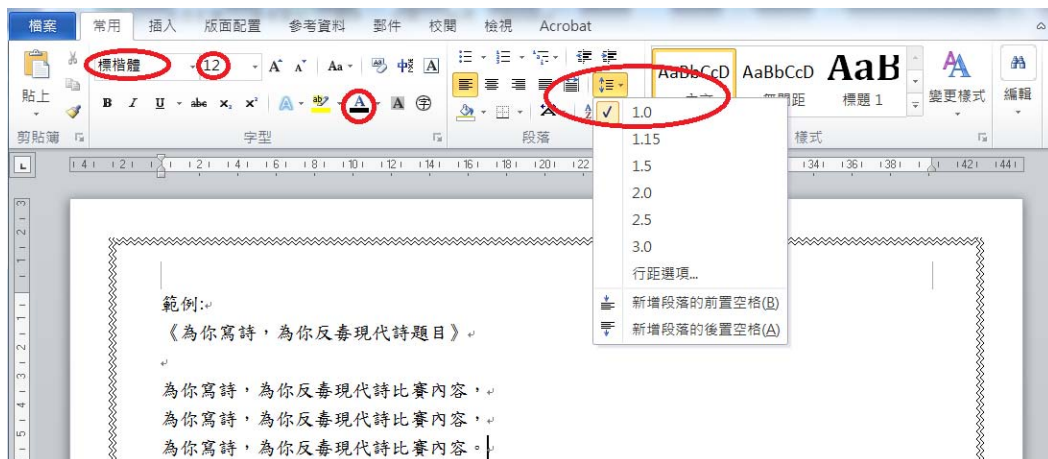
檔案 常用 插入 版面配置 參考資料 郵件 校閱 檢視 Acrobat

貼上
剪貼簿
標楷體 12
B I U abe $x_2$ $x^2$ A
字型
段落
AaBbCcD AaBbCcD AaB
內文 無間距 標題 1
樣式
變更樣式
編輯

1.0
1.15
1.5
2.0
2.5
3.0
行距選項...
新增段落的前置空格(B)
新增段落的後置空格(A)

範例:
《為你寫詩，為你反毒現代詩題目》

為你寫詩，為你反毒現代詩比賽內容，
為你寫詩，為你反毒現代詩比賽內容，
為你寫詩，為你反毒現代詩比賽內容。